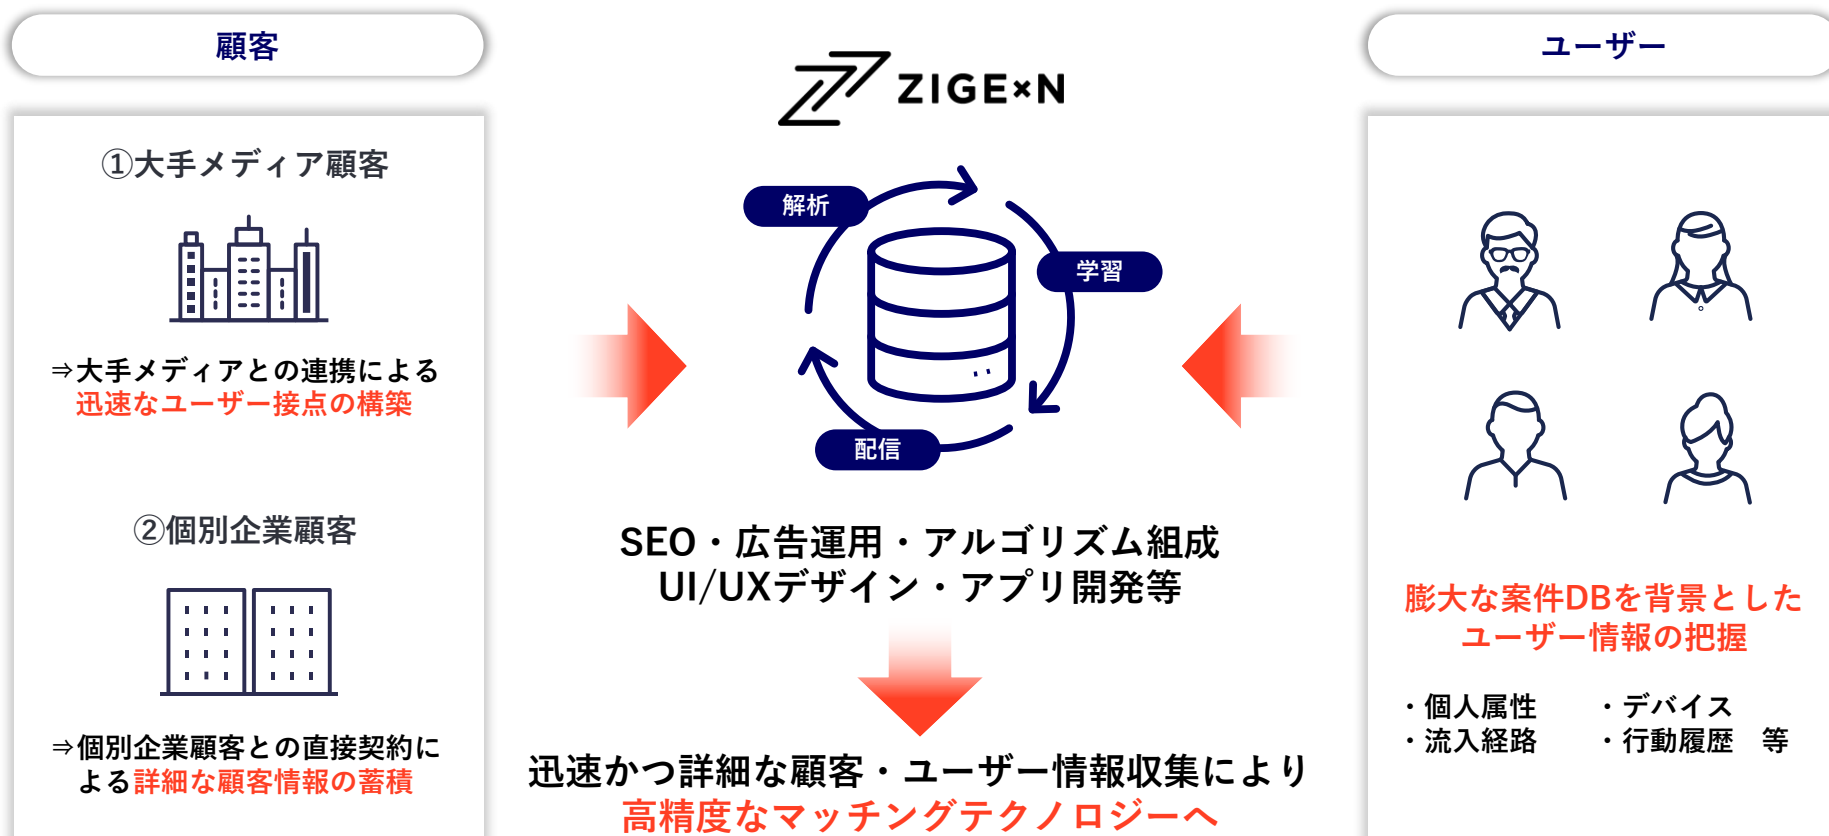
顧客

①大手メディア顧客

⇒大手メディアとの連携による
迅速なユーザー接点の構築

②個別企業顧客

⇒個別企業顧客との直接契約に
よる詳細な顧客情報の蓄積

ZIGExN

解析

学習

配信

SEO・広告運用・アルゴリズム組成
UI/UXデザイン・アプリ開発等

迅速かつ詳細な顧客・ユーザー情報収集により
高精度なマッチングテクノロジーへ

ユーザー

膨大な案件DBを背景とした
ユーザー情報の把握

・個人属性
・流入経路

・デバイス
・行動履歴　等